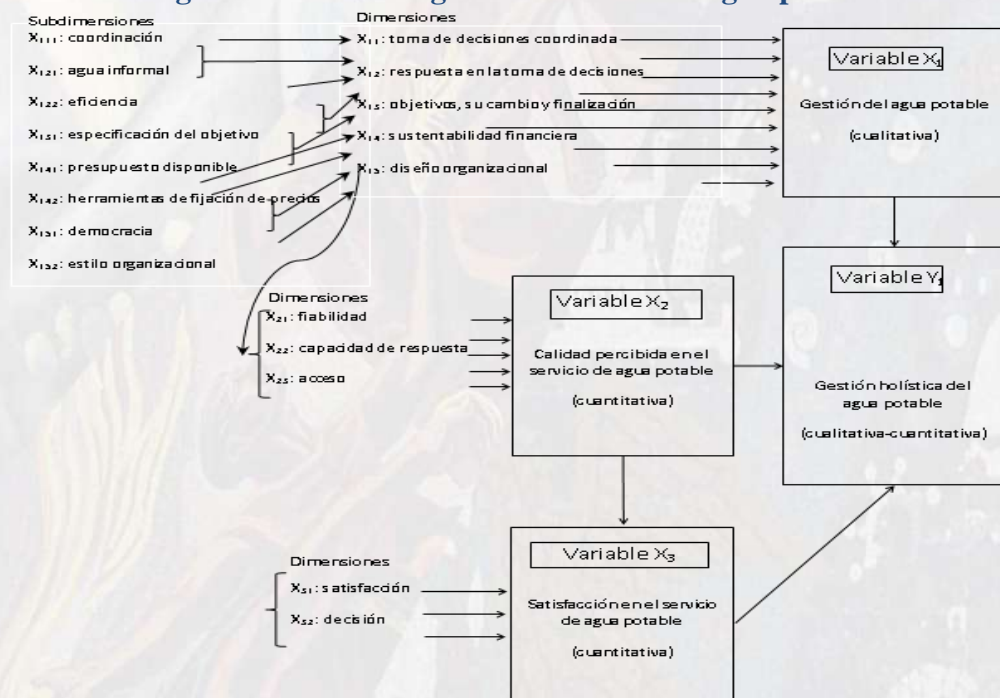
Subdimensiones
$X_{111}$: coordinación
$X_{121}$: agua informal
$X_{122}$: eficiencia
$X_{151}$: especificación del objetivo
$X_{141}$: presupuesto disponible
$X_{142}$: herramientas de fijación de precios
$X_{131}$: democracia
$X_{132}$: estilo organizacional

Dimensiones
$X_{11}$: toma de decisiones coordinada
$X_{12}$: respuesta en la toma de decisiones
$X_{15}$: objetivos, su cambio y finalización
$X_{14}$: sustentabilidad financiera
$X_{13}$: diseño organizacional

Variable $X_1$
Gestión del agua potable
(cualitativa)

Dimensiones
$X_{21}$: fiabilidad
$X_{22}$: capacidad de respuesta
$X_{25}$: acceso

Variable $X_2$
Calidad percibida en el servicio de agua potable
(cuantitativa)

Variable $Y_1$
Gestión holística del agua potable
(cualitativa-cuantitativa)

Dimensiones
$X_{51}$: satisfacción
$X_{52}$: decisión

Variable $X_3$
Satisfacción en el servicio de agua potable
(cuantitativa)